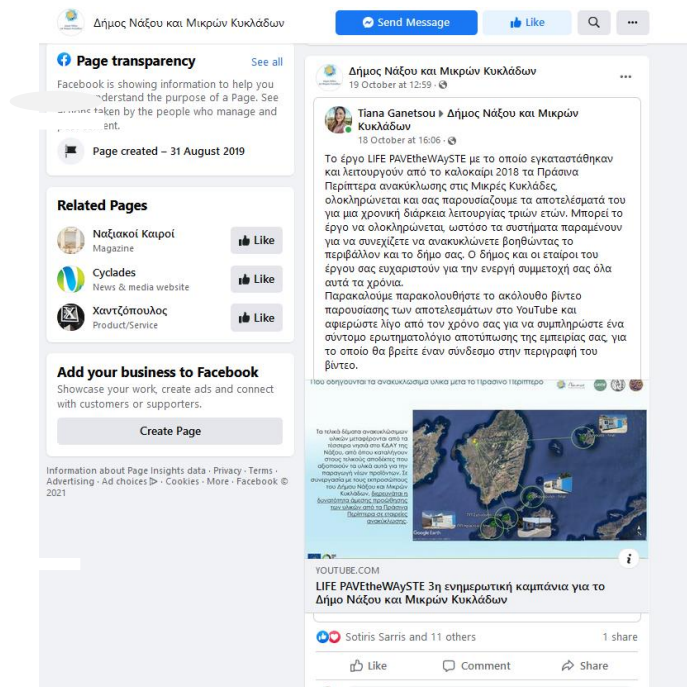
Δήμος Νάξου και Μικρών Κυκλάδων

Send Message

Like

Page transparency

See all

Facebook is showing information to help you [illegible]nderstand the purpose of a Page. See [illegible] taken by the people who manage and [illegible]ent.

Page created – 31 August 2019

Related Pages

Ναξιακοί Καιροί
Magazine

Like

Cyclades
News & media website

Like

Χαντζόπουλος
Product/Service

Like

Add your business to Facebook

Showcase your work, create ads and connect with customers or supporters.

Create Page

Information about Page Insights data · Privacy · Terms · Advertising · Ad choices · Cookies · More · Facebook © 2021

Δήμος Νάξου και Μικρών Κυκλάδων
19 October at 12:59 ·

Tiana Ganetsou ▸ Δήμος Νάξου και Μικρών Κυκλάδων
18 October at 16:06 ·

Το έργο LIFE PAVEtheWAySTE με το οποίο εγκαταστάθηκαν και λειτουργούν από το καλοκαίρι 2018 τα Πράσινα Περίπτερα ανακύκλωσης στις Μικρές Κυκλάδες, ολοκληρώνεται και σας παρουσιάζουμε τα αποτελέσματά του για μια χρονική διάρκεια λειτουργίας τριών ετών. Μπορεί το έργο να ολοκληρώνεται, ωστόσο τα συστήματα παραμένουν για να συνεχίζετε να ανακυκλώνετε βοηθώντας το περιβάλλον και το δήμο σας. Ο δήμος και οι εταίροι του έργου σας ευχαριστούν για την ενεργή συμμετοχή σας όλα αυτά τα χρόνια.
Παρακαλούμε παρακολουθήστε το ακόλουθο βίντεο παρουσίασης των αποτελεσμάτων στο YouTube και αφιερώστε λίγο από τον χρόνο σας για να συμπληρώστε ένα σύντομο ερωτηματολόγιο αποτύπωσης της εμπειρίας σας, για το οποίο θα βρείτε έναν σύνδεσμο στην περιγραφή του βίντεο.

Που οδηγούνται τα ανακυκλώσιμα υλικά μετά το Πράσινο Περίπτερο

Τα τελικά δείγματα ανακυκλώσιμων υλικών μεταφέρονται από τα πλοιάρια νησιά στο ΚΔΑΥ της Νάξου, από όπου καταλήγουν στους τελικούς αποδέκτες που αξιοποιούν τα υλικά αυτά για την παραγωγή νέων προϊόντων. Σε συνεργασία με τους εκπροσώπους του Δήμου Νάξου και Μικρών Κυκλάδων. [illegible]

YOUTUBE.COM
LIFE PAVEtheWAySTE 3η ενημερωτική καμπάνια για το Δήμο Νάξου και Μικρών Κυκλάδων

Sotiris Sarris and 11 others
1 share

Like
Comment
Share